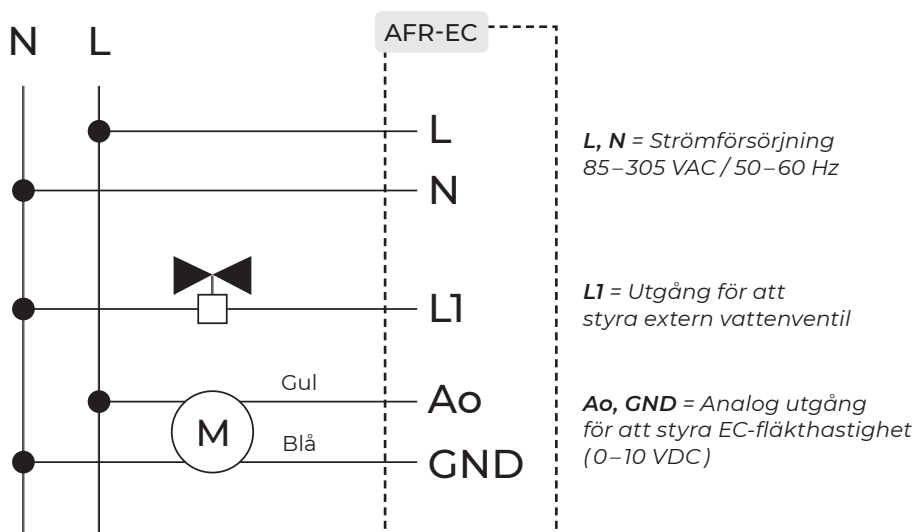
N L

AFR-EC

L

N

L1

Gul

Ao

M

Blå

GND

*L, N* = Strömförsörjning
85–305 VAC / 50–60 Hz

*L1* = Utgång för att
styra extern vattenventil

*Ao, GND* = Analog utgång
för att styra EC-fläkthastighet
(0–10 VDC)